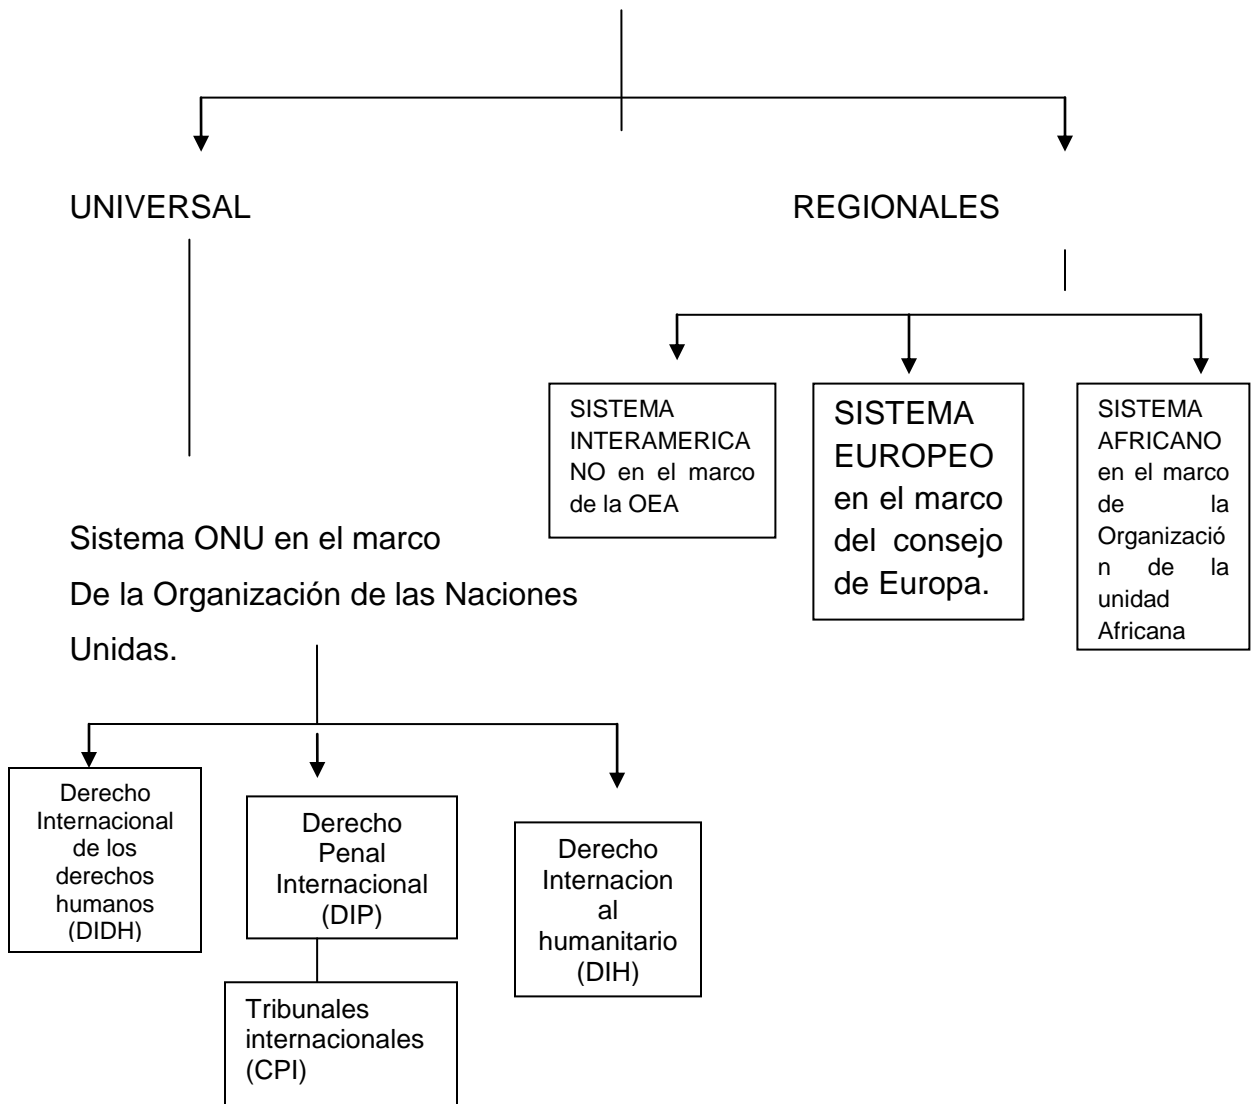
UNIVERSAL

REGIONALES

SISTEMA INTERAMERICANO en el marco de la OEA

SISTEMA EUROPEO en el marco del consejo de Europa.

SISTEMA AFRICANO en el marco de la Organización de la unidad Africana

Sistema ONU en el marco De la Organización de las Naciones Unidas.

Derecho Internacional de los derechos humanos (DIDH)

Derecho Penal Internacional (DIP)

Tribunales internacionales (CPI)

Derecho Internacional humanitario (DIH)